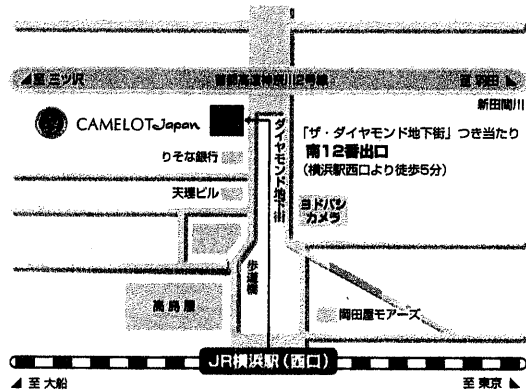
◀至 三ツ沢
首都高速神奈川2号線
至 羽田▶
新田間川
CAMELOTJapan
ダイヤモンド地下街
「ザ・ダイヤモンド地下街」つき当たり
南12番出口
(横浜駅西口より徒歩5分)
りそな銀行
天理ビル
ヨドバシカメラ
歩道橋
髙島屋
岡田屋モアーズ
JR横浜駅(西口)
◀至 大船
至 東京▶